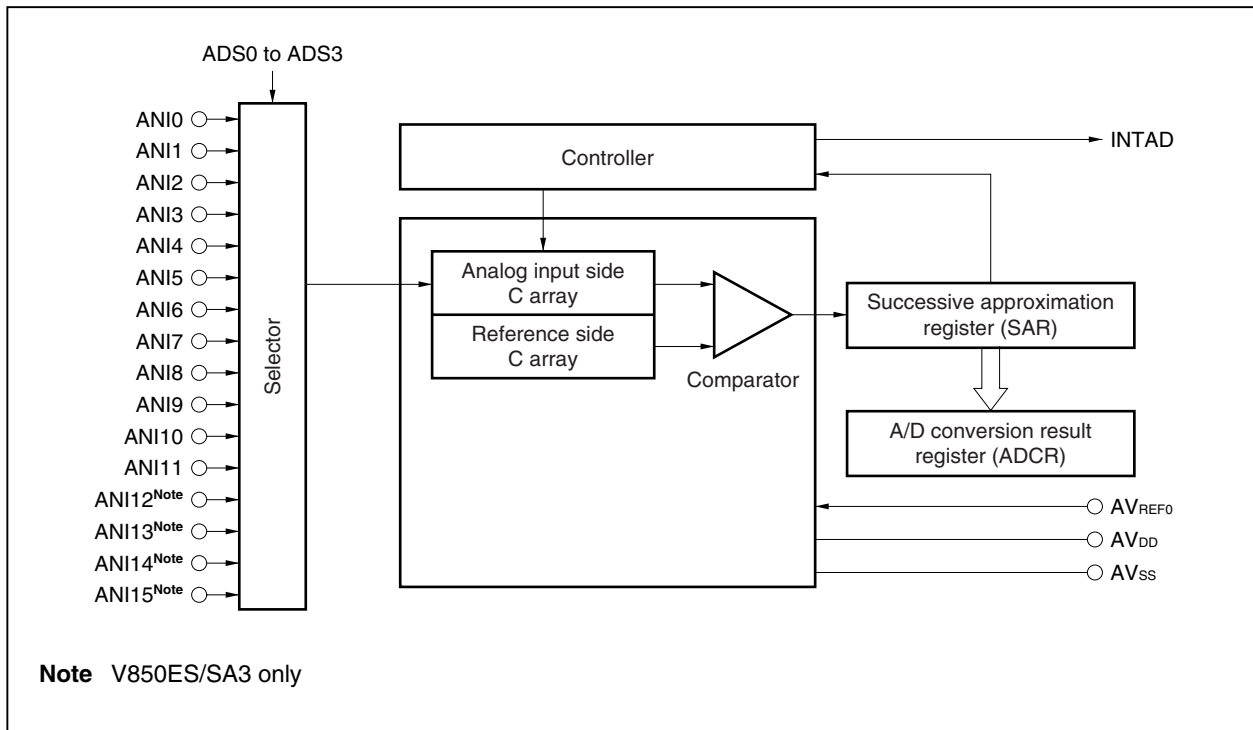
ADS0 to ADS3

ANI0
ANI1
ANI2
ANI3
ANI4
ANI5
ANI6
ANI7
ANI8
ANI9
ANI10
ANI11
ANI12$^{\text{Note}}$
ANI13$^{\text{Note}}$
ANI14$^{\text{Note}}$
ANI15$^{\text{Note}}$

Selector

Controller

INTAD

Analog input side C array

Reference side C array

Comparator

Successive approximation register (SAR)

A/D conversion result register (ADCR)

$AV_{REF0}$
$AV_{DD}$
$AV_{SS}$

**Note** V850ES/SA3 only